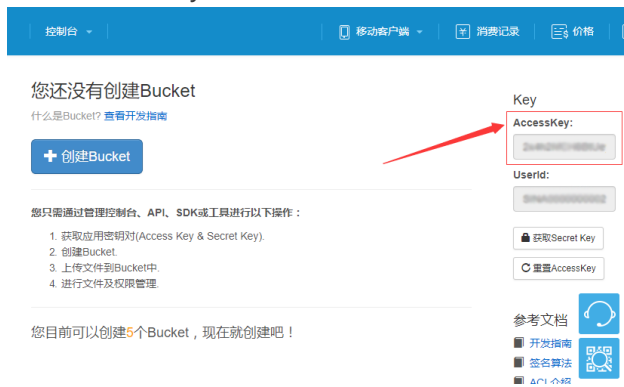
控制台 ▾

移动客户端 ▾

消费记录

价格

您还没有创建Bucket

什么是Bucket? 查看开发指南

+ 创建Bucket

您只需通过管理控制台、API、SDK或工具进行以下操作：

1. 获取应用密钥对(Access Key & Secret Key).
2. 创建Bucket.
3. 上传文件到Bucket中.
4. 进行文件及权限管理.

您目前可以创建5个Bucket，现在就创建吧！

Key

AccessKey:

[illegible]

UserId:

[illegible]

获取Secret Key

重置AccessKey

参考文档

开发指南

签名算法

ACL介绍